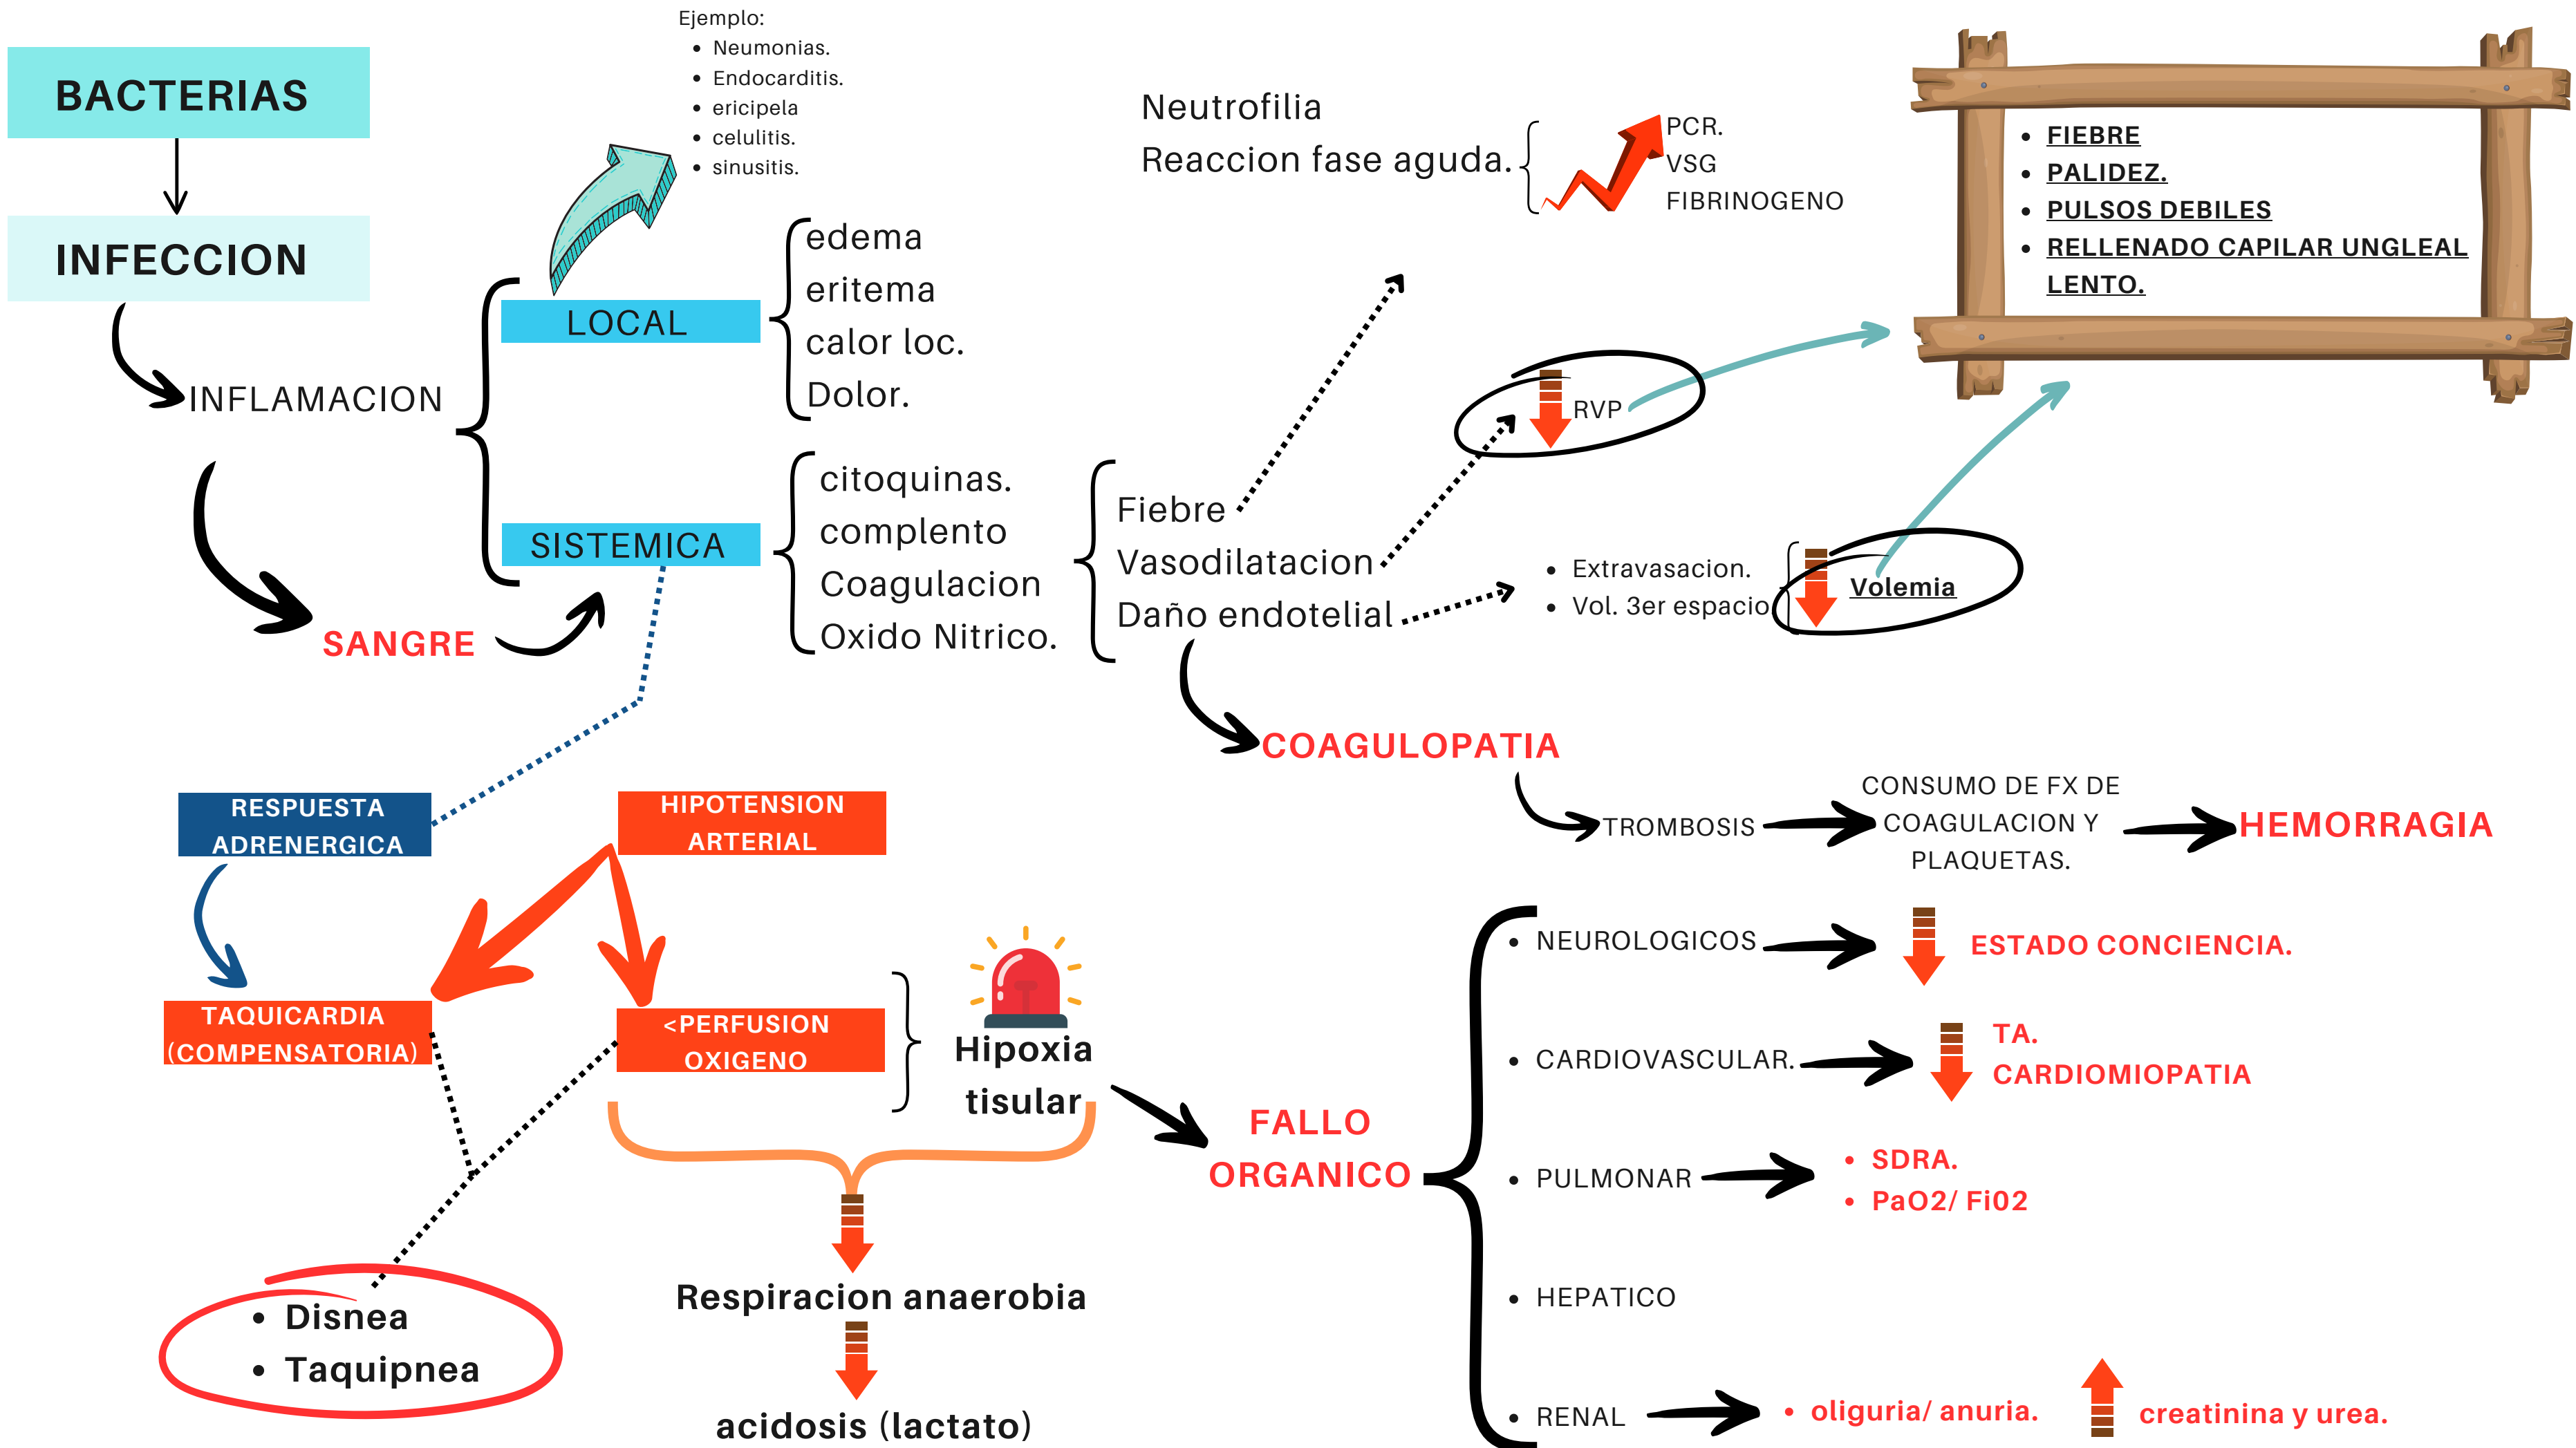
BACTERIAS

INFECCION

INFLAMACION

SANGRE

Ejemplo:
- Neumonias.
- Endocarditis.
- ericipela
- celulitis.
- sinusitis.

LOCAL

edema
eritema
calor loc.
Dolor.

SISTEMICA

citoquinas.
complento
Coagulacion
Oxido Nitrico.

Fiebre
Vasodilatacion
Daño endotelial

Neutrofilia
Reaccion fase aguda.

PCR.
VSG
FIBRINOGENO

- FIEBRE
- PALIDEZ.
- PULSOS DEBILES
- RELLENADO CAPILAR UNGLEAL LENTO.

RVP

- Extravasacion.
- Vol. 3er espacio

Volemia

COAGULOPATIA

TROMBOSIS

CONSUMO DE FX DE COAGULACION Y PLAQUETAS.

HEMORRAGIA

RESPUESTA ADRENERGICA

HIPOTENSION ARTERIAL

TAQUICARDIA (COMPENSATORIA)

<PERFUSION OXIGENO

Hipoxia tisular

FALLO ORGANICO

- NEUROLOGICOS
ESTADO CONCIENCIA.
- CARDIOVASCULAR.
TA.
CARDIOMIOPATIA
- PULMONAR
- SDRA.
- PaO2/ Fi02
- HEPATICO
- RENAL
- oliguria/ anuria.
creatinina y urea.

- Disnea
- Taquipnea

Respiracion anaerobia

acidosis (lactato)